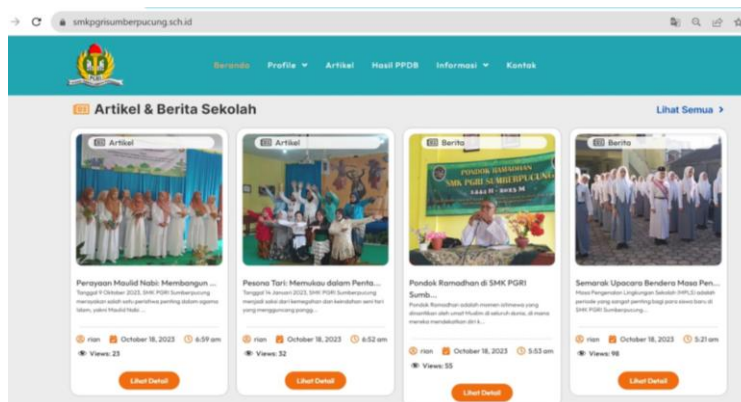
smkpgrisumberpucung.sch.id

Beranda Profile ▾ Artikel Hasil PPDB Informasi ▾ Kontak

Artikel & Berita Sekolah

Lihat Semua ›

Artikel

Perayaan Maulid Nabi: Membangun ...

Tanggal 9 Oktober 2023, SMK PGRI Sumberpucung merayakan salah satu peristiwa penting dalam agama Islam, yakni Maulid Nabi ...

rian October 18, 2023 6:59 am

Views: 23

Lihat Detail

Artikel

Pesona Tari: Memukau dalam Penta...

Tanggal 14 Januari 2023, SMK PGRI Sumberpucung menjadi saksi dari kemegahan dan keindahan seni tari yang menggunung panggung...

rian October 18, 2023 6:52 am

Views: 32

Lihat Detail

Berita

PONDOK RAMADHAN SMK PGRI SUMBERPUCUNG 1444 H - 2023 M

Pondok Ramadhan di SMK PGRI Sumb...

Pondok Ramadhan adalah momen istimewa yang dinantikan oleh umat Muslim di seluruh dunia, di mana mereka mendekatkan diri k...

rian October 18, 2023 5:53 am

Views: 55

Lihat Detail

Berita

Semarak Upacara Bendera Masa Pen...

Masa Pengenalan Lingkungan Sekolah (MPLS) adalah periode yang sangat penting bagi para siswa baru di SMK PGRI Sumberpucung...

rian October 18, 2023 5:21 am

Views: 98

Lihat Detail